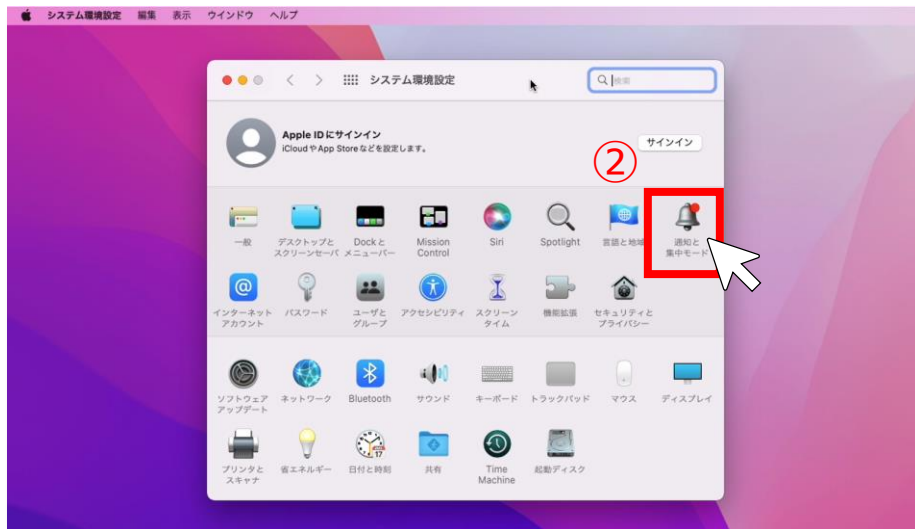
システム環境設定 編集 表示 ウインドウ ヘルプ

システム環境設定

検索

Apple IDにサインイン
iCloudやApp Storeなどを設定します。

サインイン

②

一般
デスクトップとスクリーンセーバ
Dockとメニューバー
Mission Control
Siri
Spotlight
言語と地域
通知と集中モード

インターネットアカウント
パスワード
ユーザとグループ
アクセシビリティ
スクリーンタイム
機能拡張
セキュリティとプライバシー

ソフトウェアアップデート
ネットワーク
Bluetooth
サウンド
キーボード
トラックパッド
マウス
ディスプレイ

プリンタとスキャナ
省エネルギー
日付と時刻
共有
Time Machine
起動ディスク